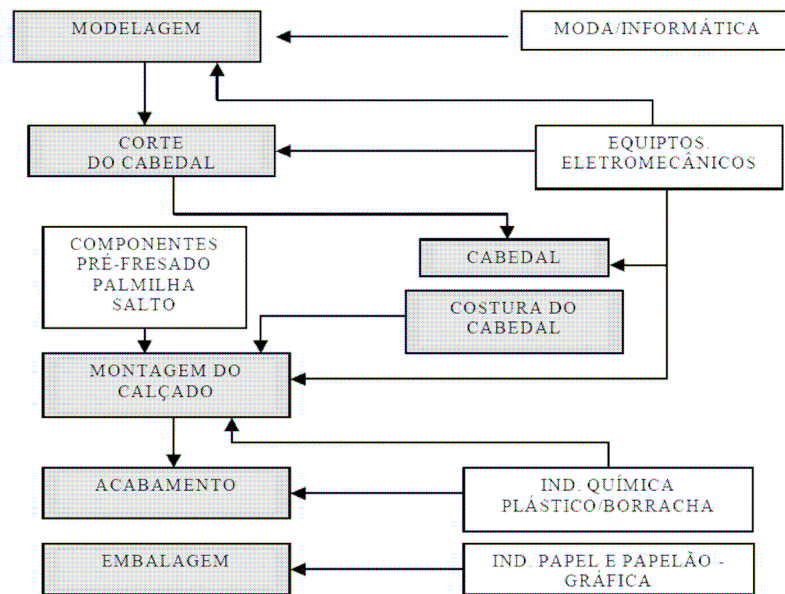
MODELAGEM

MODA/INFORMÁTICA

CORTE DO CABEDAL

EQUIPTOS. ELETROMECÂNICOS

COMPONENTES PRÉ-FRESADO PALMILHA SALTO

CABEDAL

COSTURA DO CABEDAL

MONTAGEM DO CALÇADO

ACABAMENTO

IND. QUÍMICA PLÁSTICO/BORRACHA

EMBALAGEM

IND. PAPEL E PAPELÃO - GRÁFICA